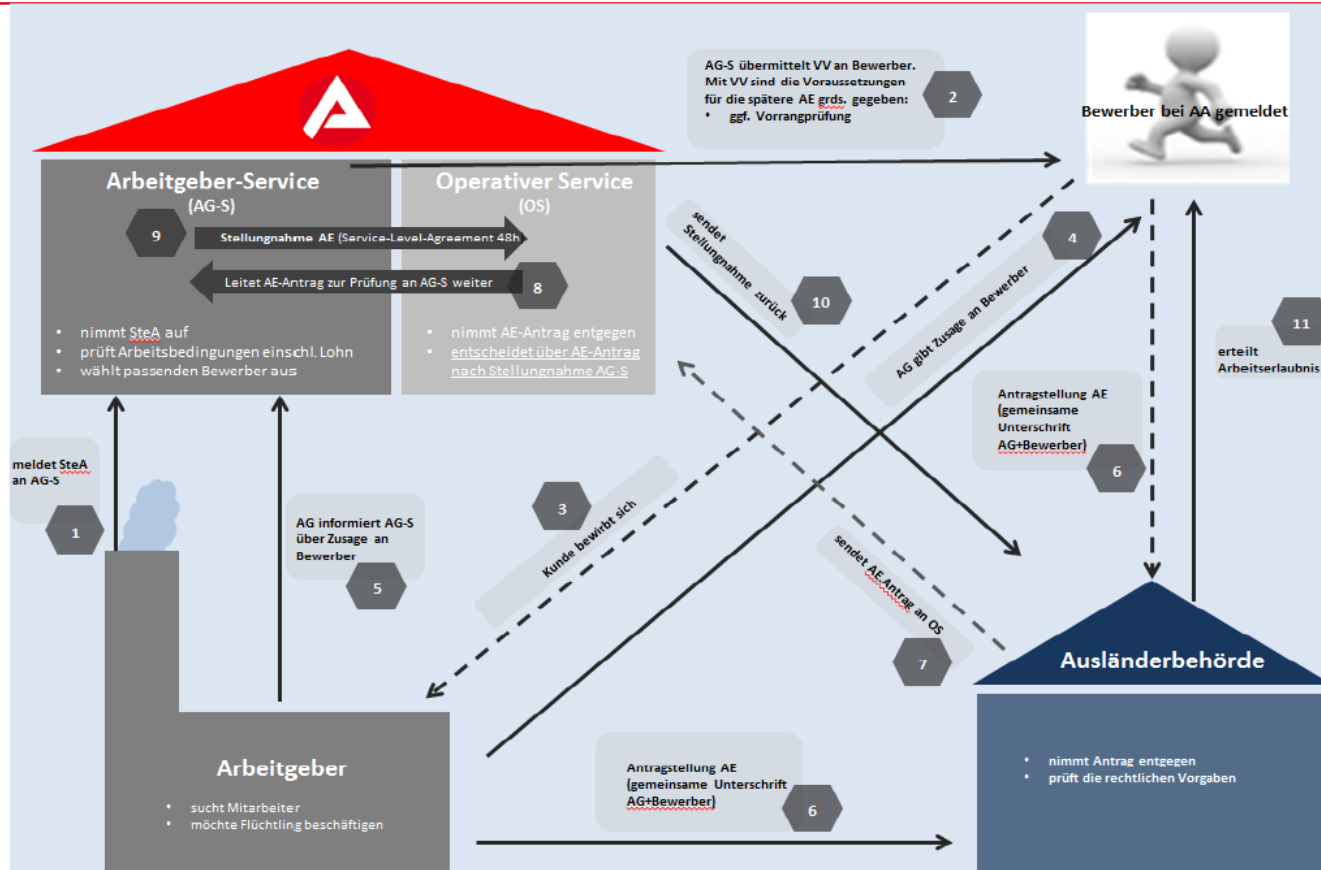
Arbeitgeber-Service
(AG-S)

Operativer Service
(OS)

9

Stellungnahme AE (Service-Level-Agreement 48h

Leitet AE-Antrag zur Prüfung an AG-S weiter

8

• nimmt SteA auf
• prüft Arbeitsbedingungen einschl. Lohn
• wählt passenden Bewerber aus

• nimmt AE-Antrag entgegen
• entscheidet über AE-Antrag nach Stellungnahme AG-S

AG-S übermittelt VV an Bewerber. Mit VV sind die Voraussetzungen für die spätere AE grds. gegeben:
• ggf. Vorrangprüfung

2

Bewerber bei AA gemeldet

sendet Stellungnahme zurück

10

4

AG gibt Zusage an Bewerber

11

erteilt Arbeitserlaubnis

Antragstellung AE (gemeinsame Unterschrift AG+Bewerber)

6

meldet SteA an AG-S

1

AG informiert AG-S über Zusage an Bewerber

5

3

Kunde bewirbt sich

sendet AE-Antrag an OS

7

Ausländerbehörde

• nimmt Antrag entgegen
• prüft die rechtlichen Vorgaben

Arbeitgeber

• sucht Mitarbeiter
• möchte Flüchtling beschäftigen

Antragstellung AE (gemeinsame Unterschrift AG+Bewerber)

6